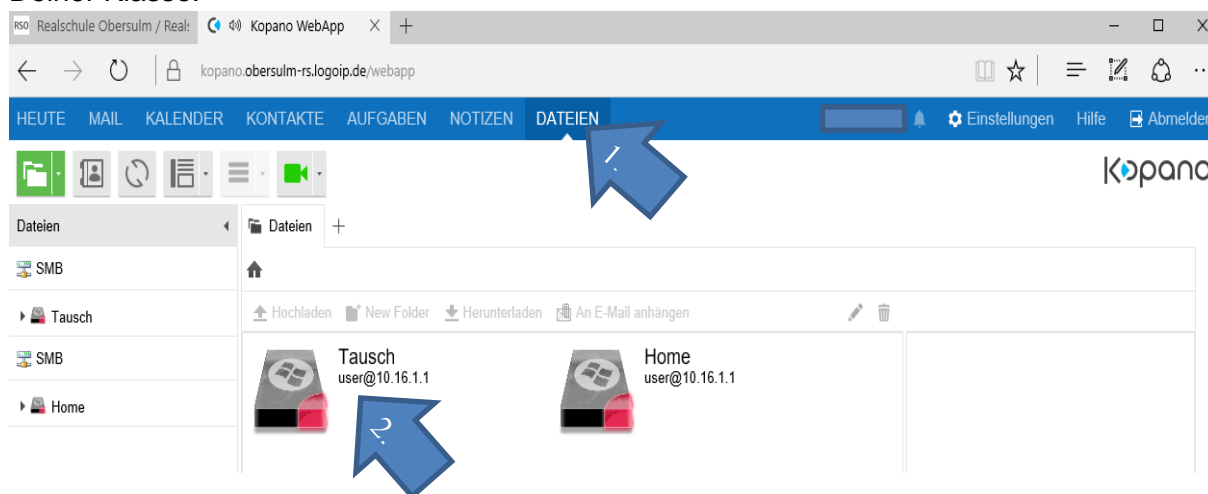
Deiner Klasse.

RSO Realschule Obersulm / Reals
Kopano WebApp

kopano.obersulm-rs.logoip.de/webapp

HEUTE MAIL KALENDER KONTAKTE AUFGABEN NOTIZEN DATEIEN

Einstellungen Hilfe Abmelden

1.

Kopano

Dateien

Dateien +

SMB

Tausch

SMB

Home

Hochladen New Folder Herunterladen An E-Mail anhängen

Tausch
user@10.16.1.1

Home
user@10.16.1.1

2.